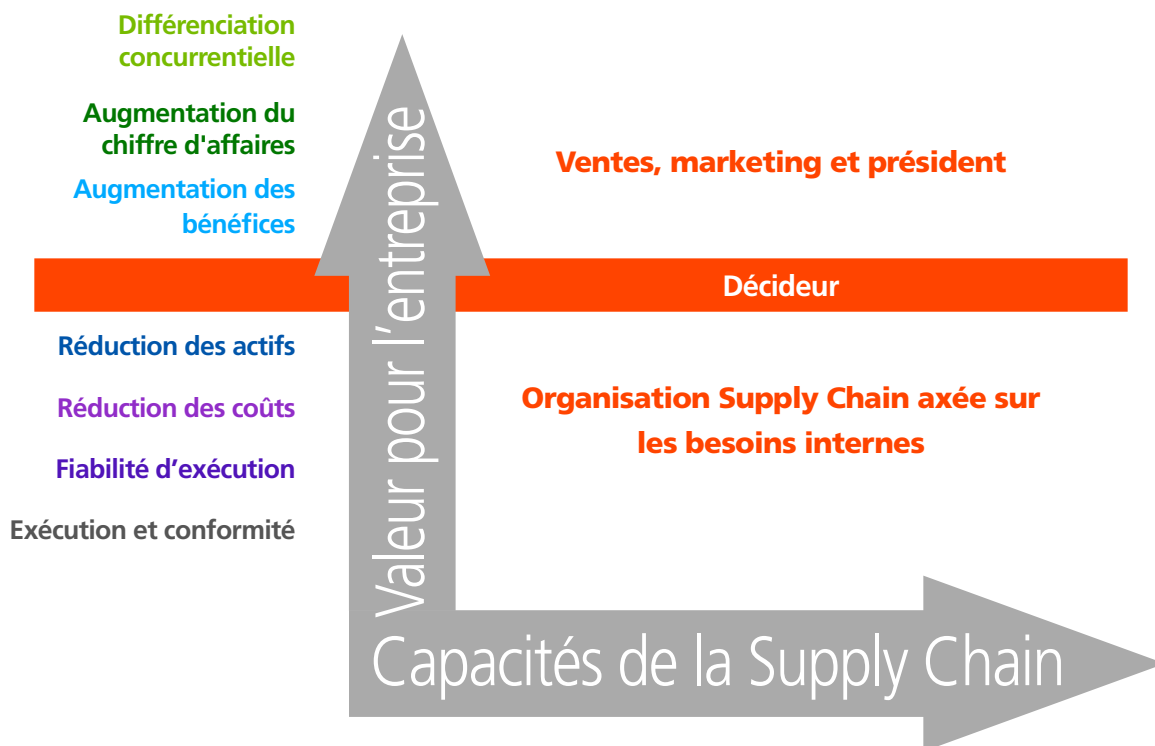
Différenciation concurrentielle

Augmentation du chiffre d'affaires

Augmentation des bénéfices

Ventes, marketing et président

Décideur

Réduction des actifs

Réduction des coûts

Fiabilité d’exécution

Exécution et conformité

Organisation Supply Chain axée sur les besoins internes

Valeur pour l’entreprise

Capacités de la Supply Chain